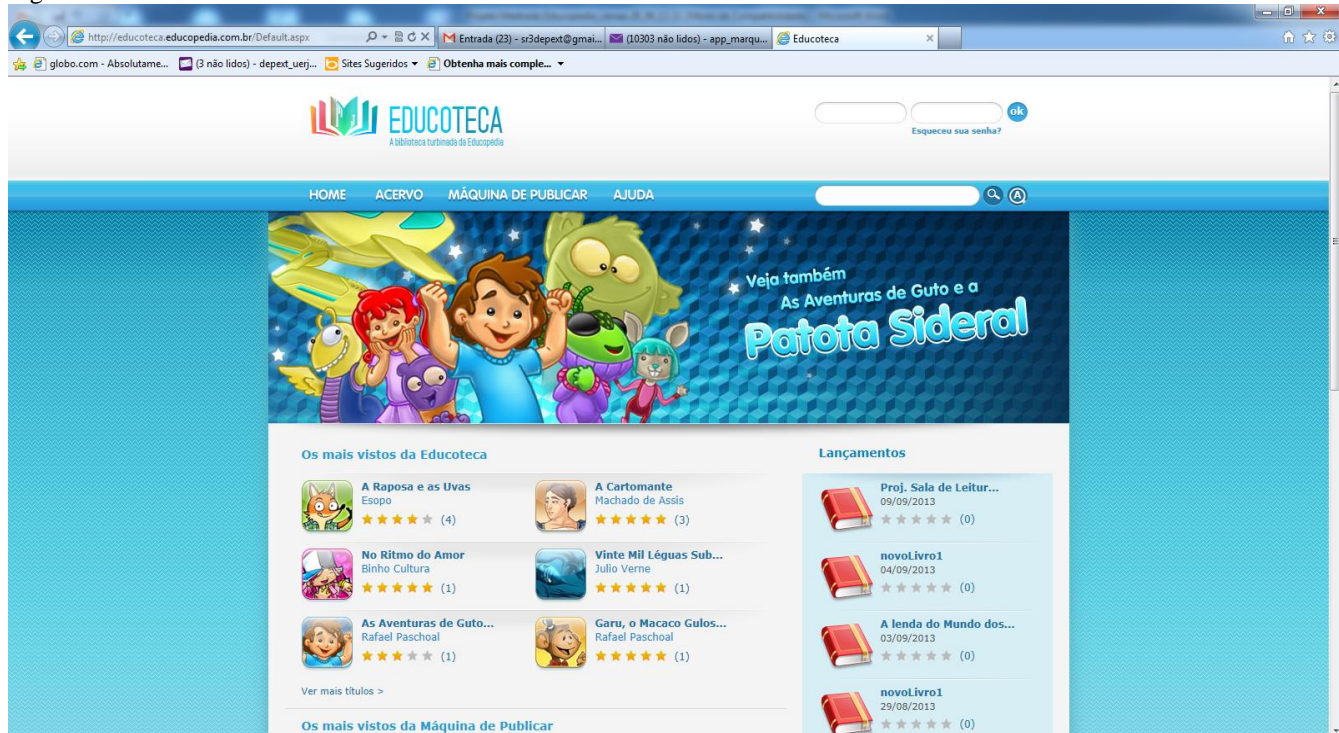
http://educoteca.educopedia.com.br/Default.aspx
Entrada (23) - sr3depext@gmai... (10303 não lidos) - app_marqu... Educoteca
globo.com - Absolutame... (3 não lidos) - depext_uerj... Sites Sugeridos ▾ Obtenha mais comple... ▾

EDUCOTECA
A biblioteca turbinada da Educopedia

ok
Esqueceu sua senha?

HOME ACERVO MÁQUINA DE PUBLICAR AJUDA

Veja também
As Aventuras de Guto e a
Patota Sideral

Os mais vistos da Educoteca

A Raposa e as Uvas
Esopo
(4)

A Cartomante
Machado de Assis
(3)

No Ritmo do Amor
Binho Cultura
(1)

Vinte Mil Léguas Sub...
Julio Verne
(1)

As Aventuras de Guto...
Rafael Paschoal
(1)

Garu, o Macaco Gulos...
Rafael Paschoal
(1)

Ver mais títulos >

Os mais vistos da Máquina de Publicar

Lançamentos

Proj. Sala de Leitur...
09/09/2013
(0)

novoLivro1
04/09/2013
(0)

A lenda do Mundo dos...
03/09/2013
(0)

novoLivro1
29/08/2013
(0)